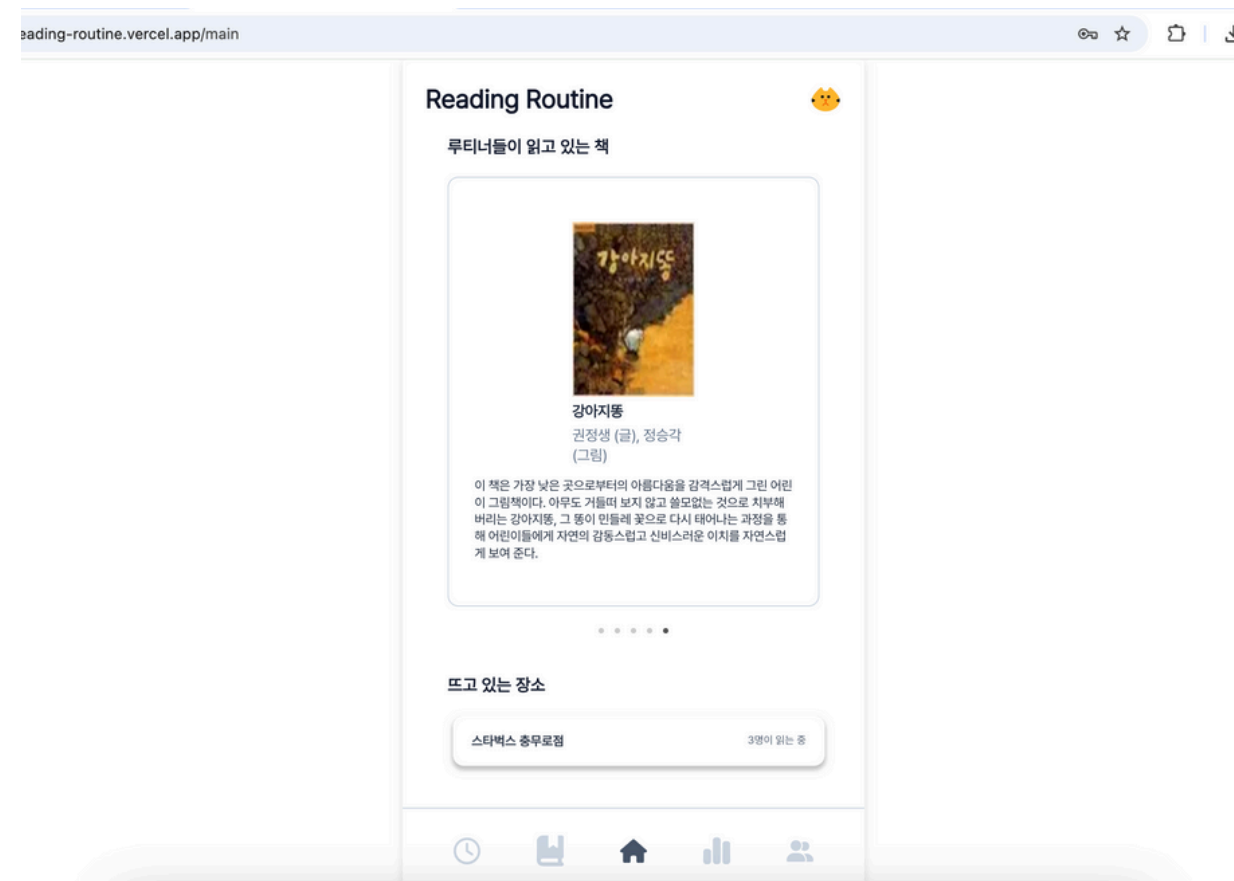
eading-routine.vercel.app/main

Reading Routine

루티너들이 읽고 있는 책

강아지똥

강아지똥

권정생 (글), 정승각 (그림)

이 책은 가장 낮은 곳으로부터의 아름다움을 감격스럽게 그린 어린이 그림책이다. 아무도 거들떠 보지 않고 쓸모없는 것으로 치부해 버리는 강아지똥, 그 똥이 민들레 꽃으로 다시 태어나는 과정을 통해 어린이들에게 자연의 감동스럽고 신비스러운 이치를 자연스럽게 보여 준다.

뜨고 있는 장소

스타벅스 충무로점

3명이 읽는 중